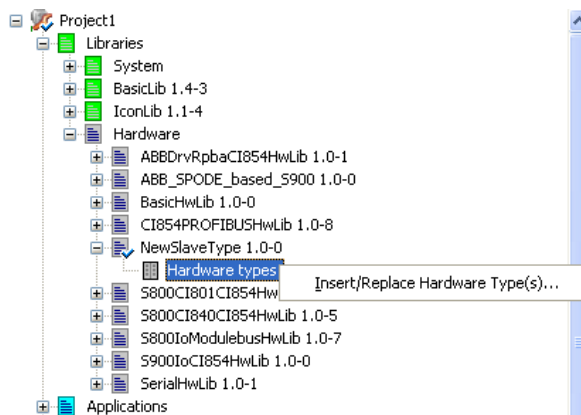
Project1
Libraries
System
BasicLib 1.4-3
IconLib 1.1-4
Hardware
ABBDrvRpbaCI854HwLib 1.0-1
ABB_SPODE_based_S900 1.0-0
BasicHwLib 1.0-0
CI854PROFIBUSHwLib 1.0-8
NewSlaveType 1.0-0
Hardware types
Insert/Replace Hardware Type(s)...
S800CI801CI854Hw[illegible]
S800CI840CI854HwLib 1.0-5
S800IoModulebusHwLib 1.0-7
S900IoCI854HwLib 1.0-0
SerialHwLib 1.0-1
Applications